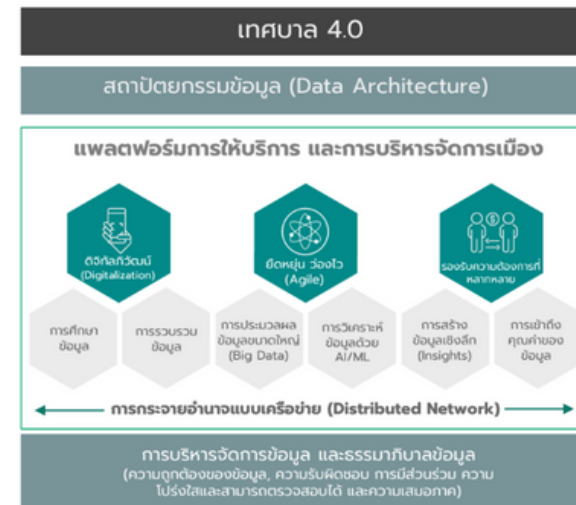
เทศบาล 4.0

สถาปัตยกรรมข้อมูล (Data Architecture)

แพลตฟอร์มการให้บริการ และการบริหารจัดการเมือง

ดิจิทัลภิวัฒน์ (Digitalization)

ยืดหยุ่น ว่องไว (Agile)

รองรับความต้องการที่หลากหลาย

การศึกษาข้อมูล

การรวบรวมข้อมูล

การประมวลผลข้อมูลขนาดใหญ่ (Big Data)

การวิเคราะห์ข้อมูลด้วย AI/ML

การสร้างข้อมูลเชิงลึก (Insights)

การเข้าถึงคุณค่าของข้อมูล

การกระจายอำนาจแบบเครือข่าย (Distributed Network)

การบริหารจัดการข้อมูล และธรรมาภิบาลข้อมูล
(ความถูกต้องของข้อมูล, ความรับผิดชอบ การมีส่วนร่วม ความโปร่งใสและสามารถตรวจสอบได้ และความเสมอภาค)